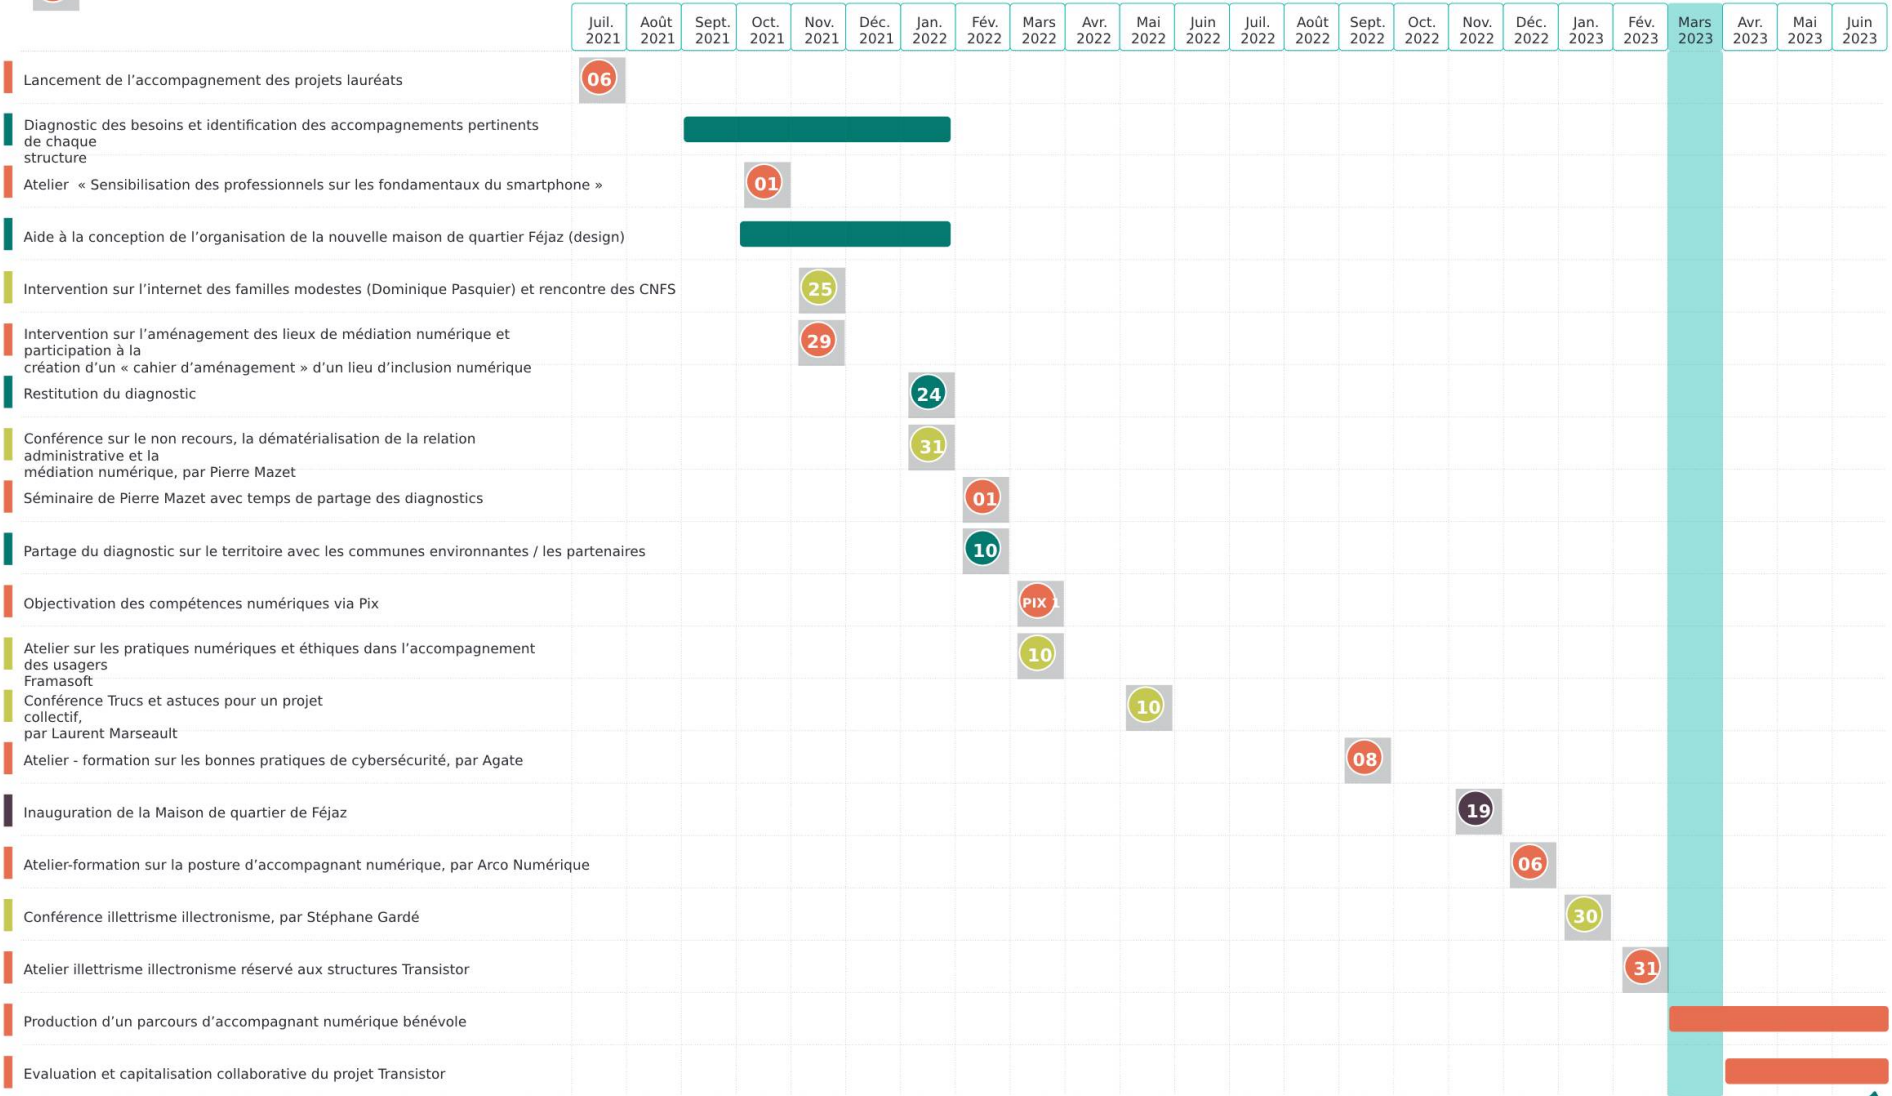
| Juil. 2021 | Août 2021 | Sept. 2021 | Oct. 2021 | Nov. 2021 | Déc. 2021 | Jan. 2022 | Fév. 2022 | Mars 2022 | Avr. 2022 | Mai 2022 | Juin 2022 | Juil. 2022 | Août 2022 | Sept. 2022 | Oct. 2022 | Nov. 2022 | Déc. 2022 | Jan. 2023 | Fév. 2023 | Mars 2023 | Avr. 2023 | Mai 2023 | Juin 2023 |
|---|---|---|---|---|---|---|---|---|---|---|---|---|---|---|---|---|---|---|---|---|---|---|---|

Lancement de l'accompagnement des projets lauréats 06

Diagnostic des besoins et identification des accompagnements pertinents de chaque structure

Atelier « Sensibilisation des professionnels sur les fondamentaux du smartphone » 01

Aide à la conception de l'organisation de la nouvelle maison de quartier Féjaz (design)

Intervention sur l'internet des familles modestes (Dominique Pasquier) et rencontre des CNFS 25

Intervention sur l'aménagement des lieux de médiation numérique et participation à la création d'un « cahier d'aménagement » d'un lieu d'inclusion numérique 29

Restitution du diagnostic 24

Conférence sur le non recours, la dématérialisation de la relation administrative et la médiation numérique, par Pierre Mazet 31

Séminaire de Pierre Mazet avec temps de partage des diagnostics 01

Partage du diagnostic sur le territoire avec les communes environnantes / les partenaires 10

Objectivation des compétences numériques via Pix PIX

Atelier sur les pratiques numériques et éthiques dans l'accompagnement des usagers Framasoft 10

Conférence Trucs et astuces pour un projet collectif, par Laurent Marseault 10

Atelier - formation sur les bonnes pratiques de cybersécurité, par Agate 08

Inauguration de la Maison de quartier de Féjaz 19

Atelier-formation sur la posture d'accompagnant numérique, par Arco Numérique 06

Conférence illettrisme illectronisme, par Stéphane Gardé 30

Atelier illettrisme illectronisme réservé aux structures Transistor 31

Production d'un parcours d'accompagnant numérique bénévole

Evaluation et capitalisation collaborative du projet Transistor